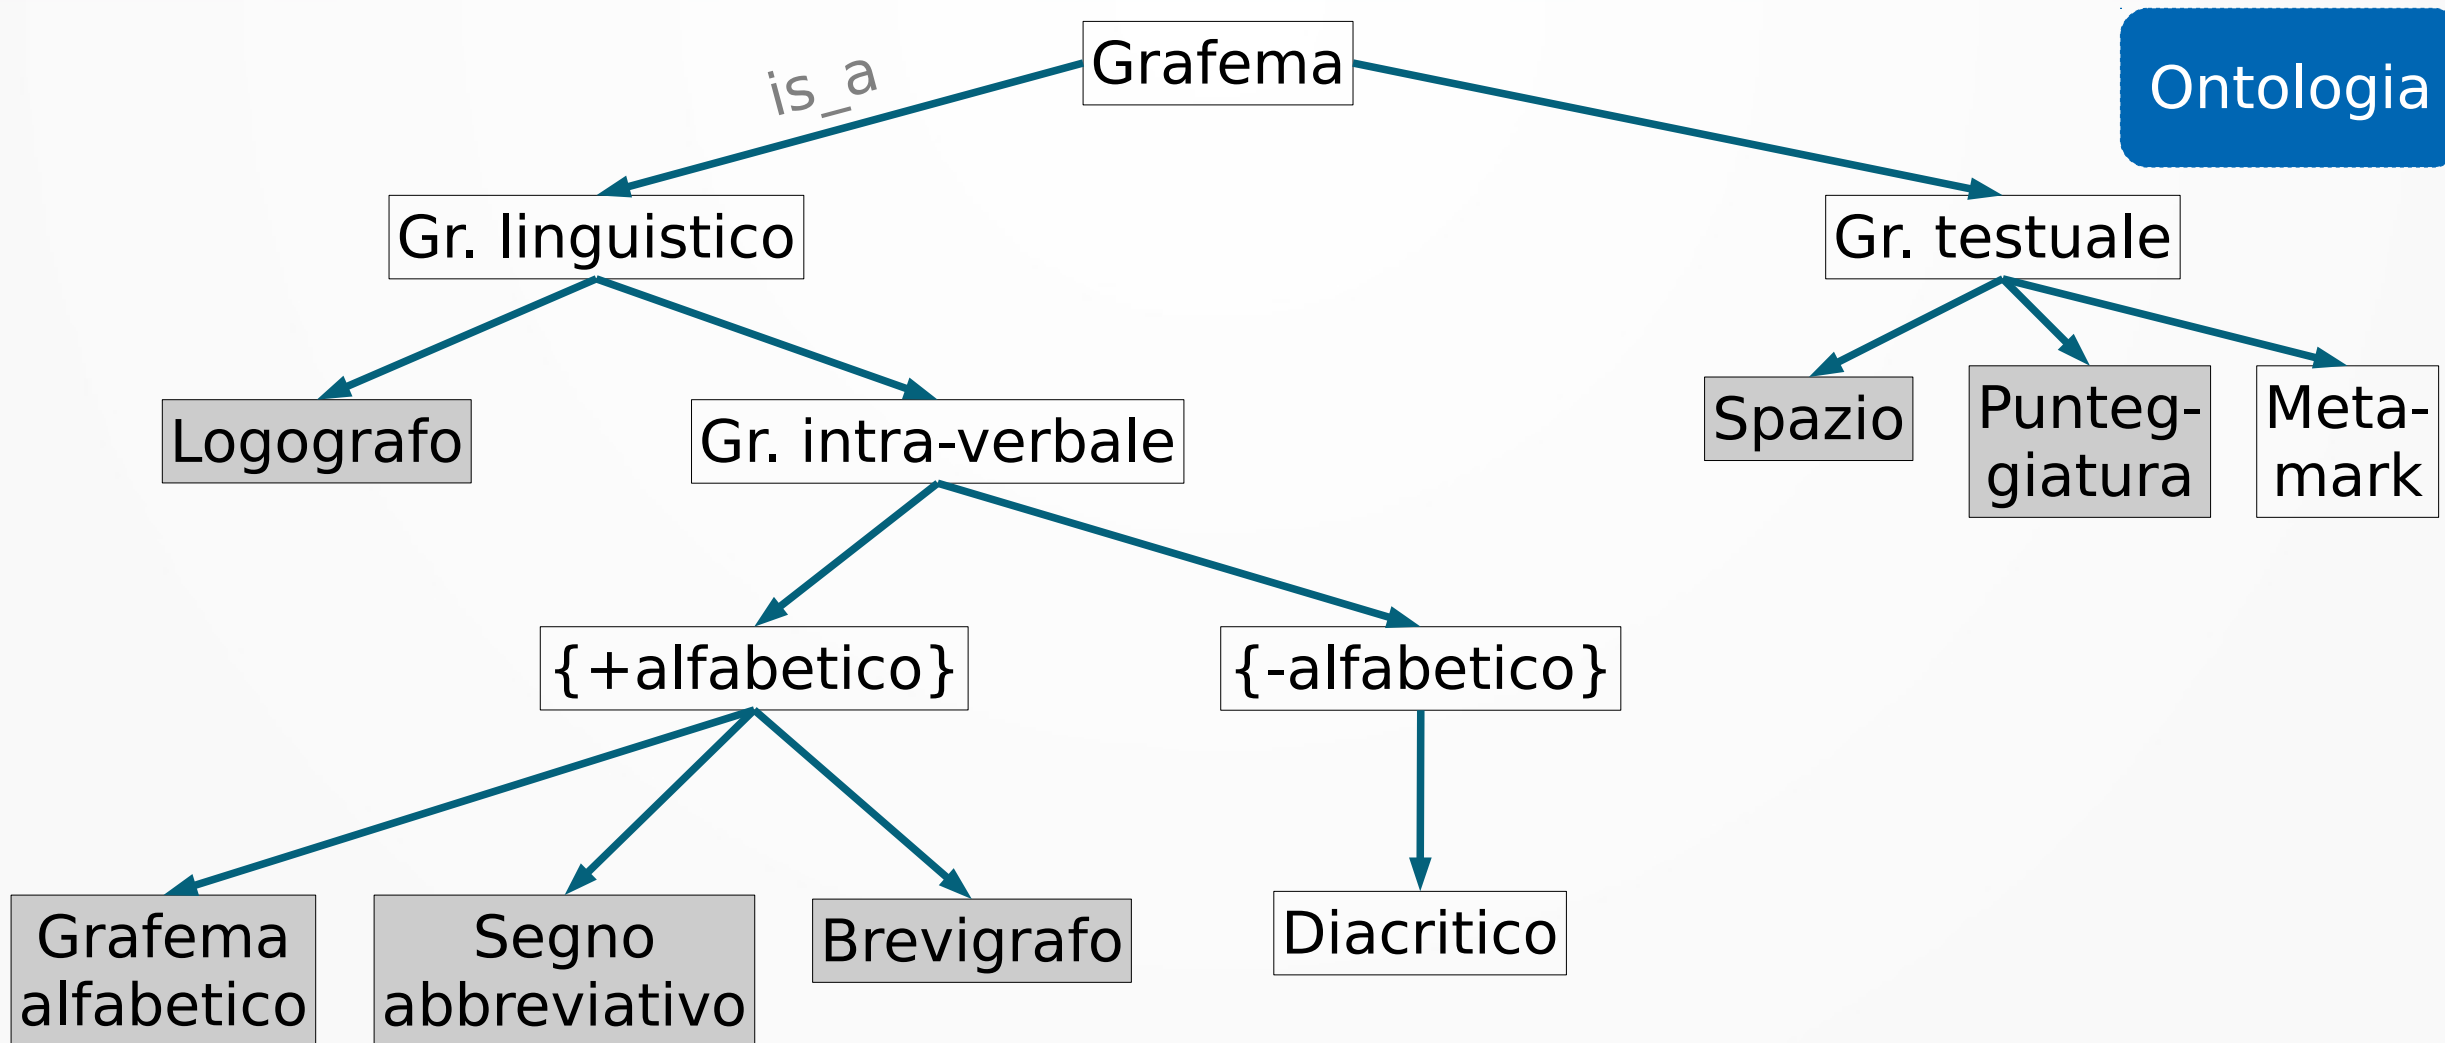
Ontologia

Grafema

is_a

Gr. linguistico

Gr. testuale

Logografo

Gr. intra-verbale

Spazio

Punteggiatura

Metamark

{+alfabetico}

{-alfabetico}

Grafema alfabetico

Segno abbreviativo

Brevigrafo

Diacritico